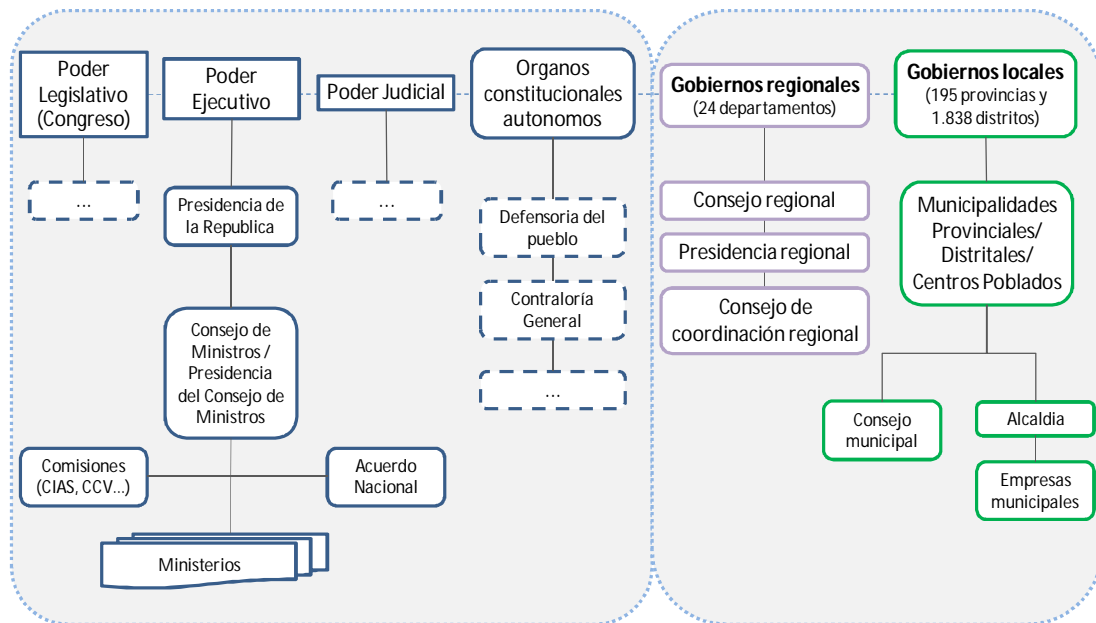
Poder Legislativo (Congreso)

Poder Ejecutivo

Poder Judicial

Organos constitucionales autonomos

Gobiernos regionales (24 departamentos)

Gobiernos locales (195 provincias y 1.838 distritos)

…

Presidencia de la Republica

…

Defensoria del pueblo

Contraloría General

…

Consejo regional

Presidencia regional

Consejo de coordinación regional

Municipalidades Provinciales/ Distritales/ Centros Poblados

Consejo de Ministros / Presidencia del Consejo de Ministros

Consejo municipal

Alcaldia

Empresas municipales

Comisiones (CIAS, CCV…)

Acuerdo Nacional

Ministerios